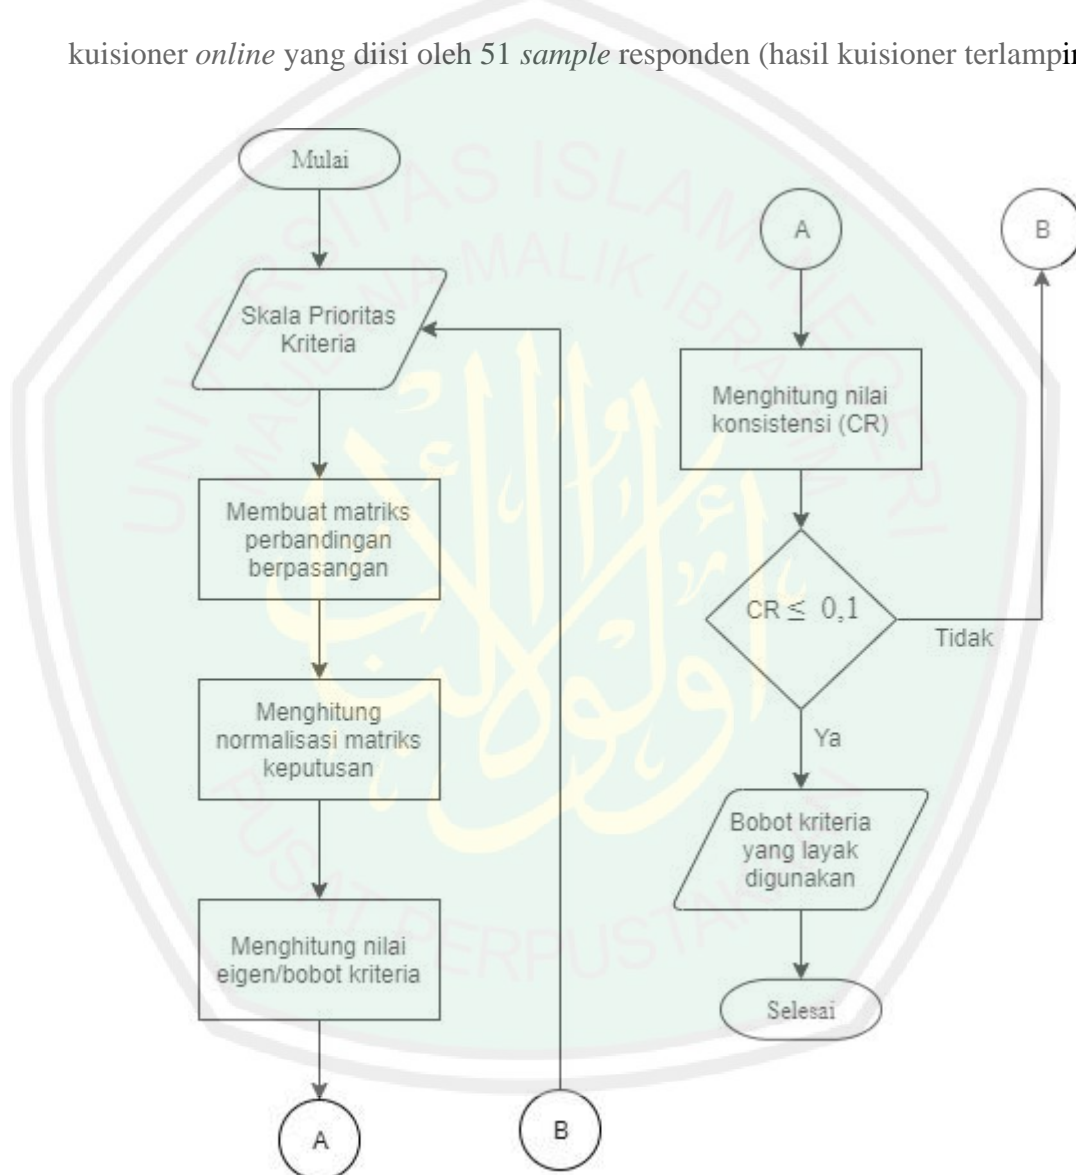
kuisioner *online* yang diisi oleh 51 *sample* responden (hasil kuisioner terlampir

Mulai

Skala Prioritas Kriteria

Membuat matriks perbandingan berpasangan

Menghitung normalisasi matriks keputusan

Menghitung nilai eigen/bobot kriteria

A

B

A

Menghitung nilai konsistensi (CR)

CR $\leq$ 0,1

Tidak

B

Ya

Bobot kriteria yang layak digunakan

Selesai